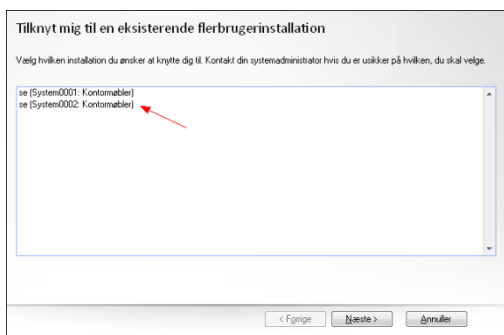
Tilknyt mig til en eksisterende flerbrugerinstallation

Vælg hvilken installation du ønsker at knytte dig til. Kontakt din systemadministrator hvis du er usikker på hvilken, du skal velge.

se (System0001: Kontormøbler)
se (System0002: Kontormøbler)

< Forrige
Næste >
Annuller